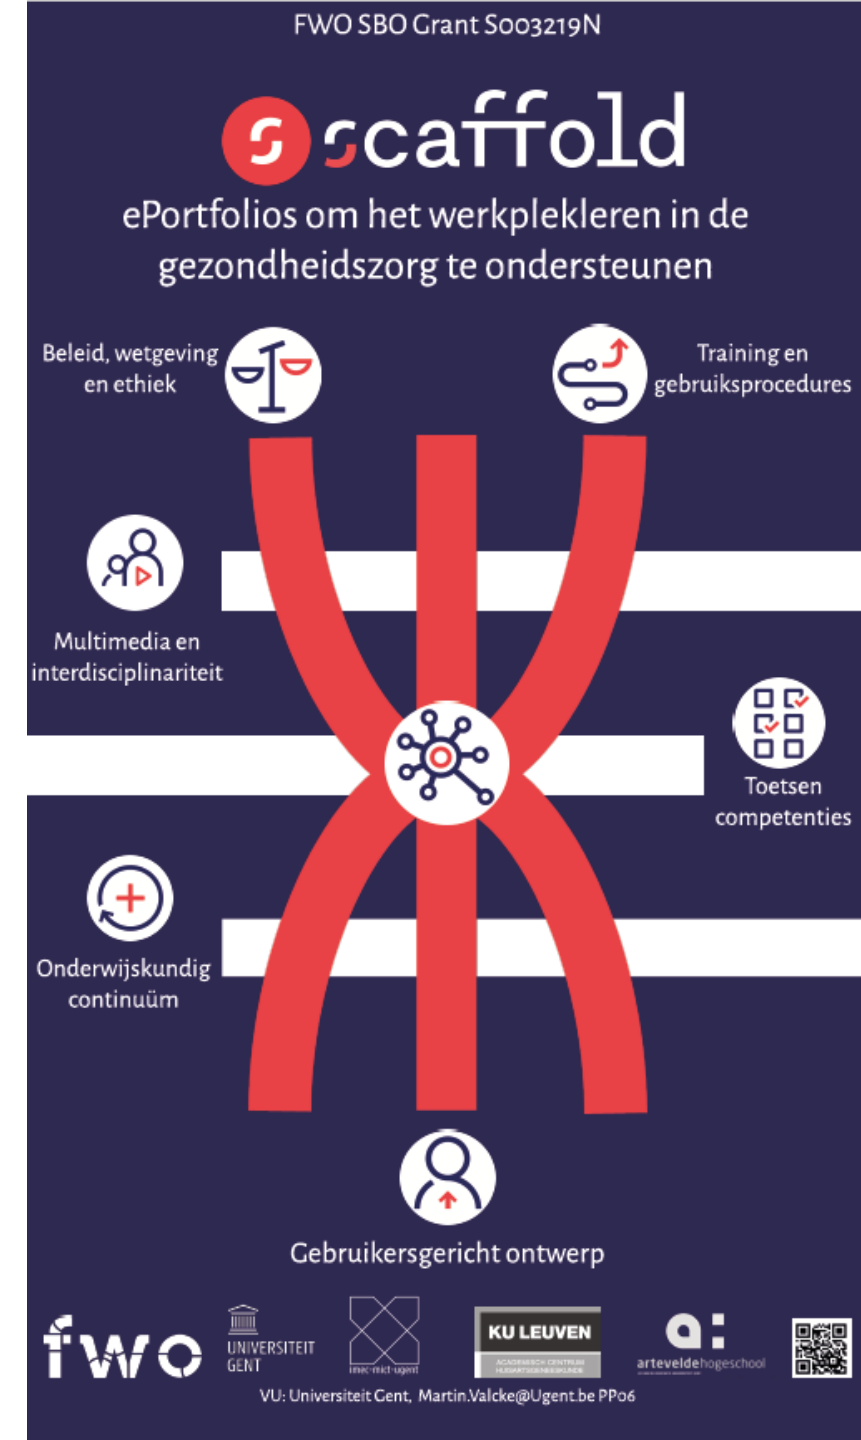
FWO SBO Grant S003219N

scaffold

ePortfolios om het werkplekleren in de gezondheidszorg te ondersteunen

Beleid, wetgeving en ethiek

Training en gebruiksprocedures

Multimedia en interdisciplinariteit

Toetsen competenties

Onderwijskundig continuüm

Gebruikersgericht ontwerp

fwo

UNIVERSITEIT GENT

imec-mict-ugent

KU LEUVEN

ACADEMISCH CENTRUM HUISARTSGENEESKUNDE

arteveldehogeschool

VU: Universiteit Gent, Martin.Valcke@Ugent.be PP06